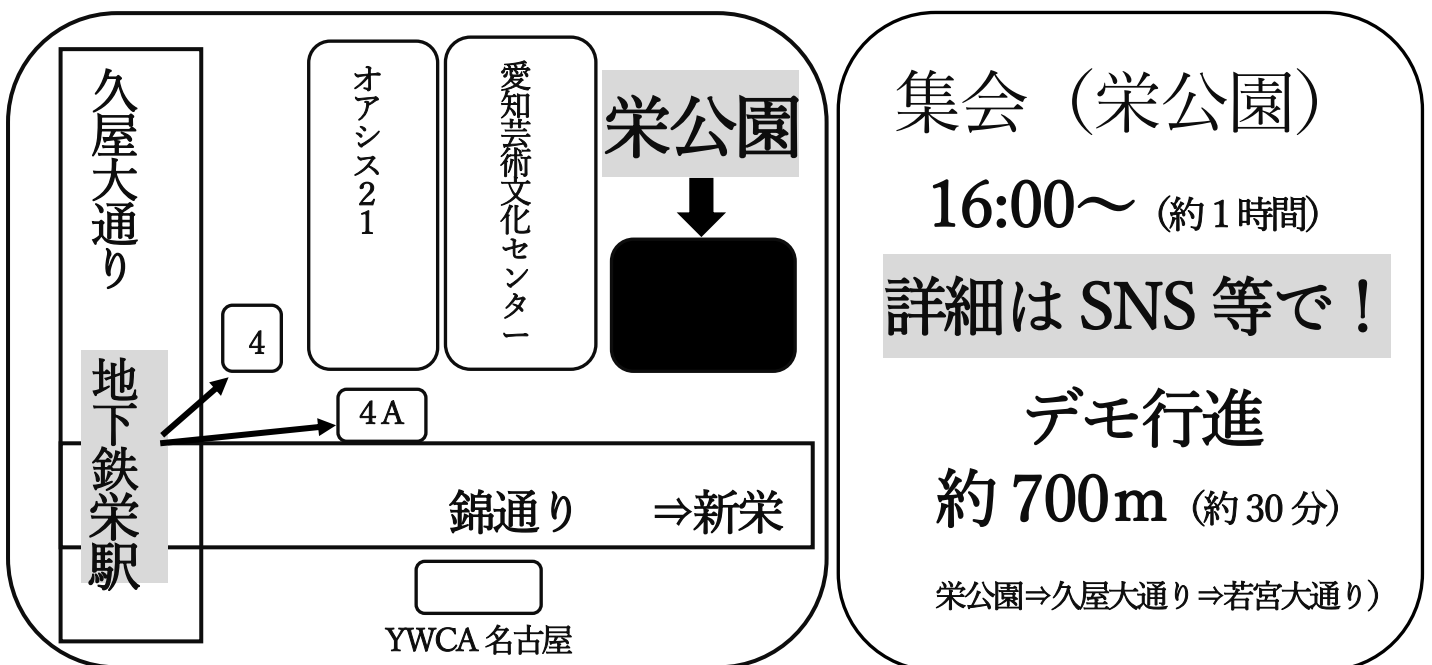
久屋大通り

オアシス21

愛知芸術文化センター

栄公園

4

4A

地下鉄栄駅

錦通り　⇒新栄

YWCA 名古屋

集会（栄公園）

16:00〜（約1時間）

詳細は SNS 等で！

デモ行進

約 700m（約 30 分）

栄公園⇒久屋大通り⇒若宮大通り）